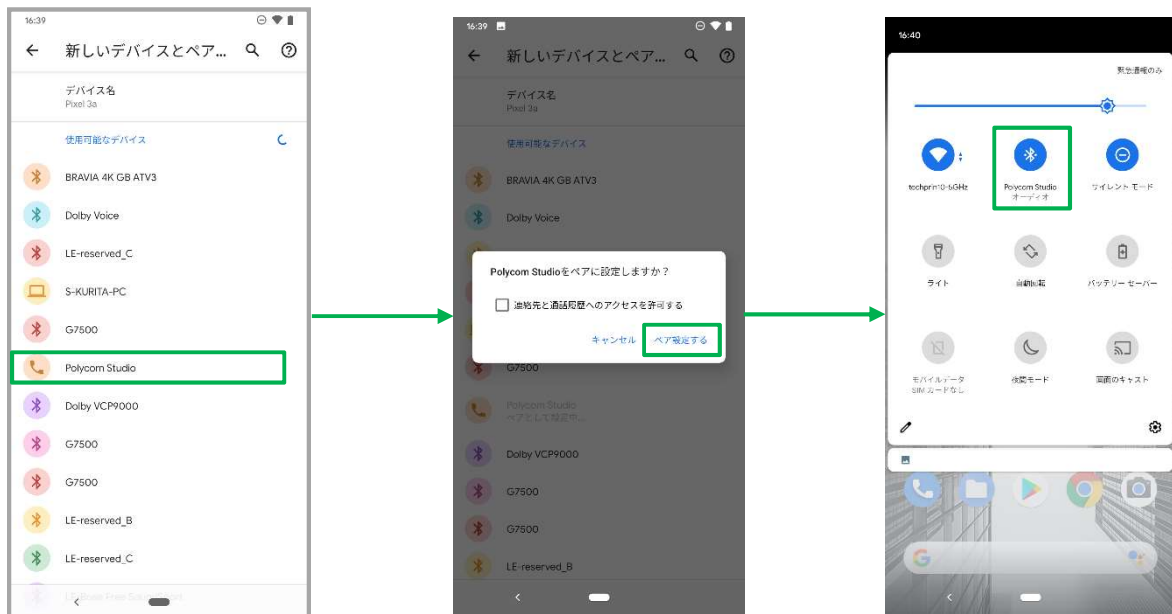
16:39

新しいデバイスとペア...

デバイス名
Pixel 3a

使用可能なデバイス

BRAVIA 4K GB ATV3

Dolby Voice

LE-reserved_C

S-KURITA-PC

G7500

Polycom Studio

Dolby VCP9000

G7500

G7500

LE-reserved_B

LE-reserved_C

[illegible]

16:39

新しいデバイスとペア...

デバイス名
Pixel 3a

使用可能なデバイス

BRAVIA 4K GB ATV3

Dolby Voice

Polycom Studioをペアに設定しますか？

連絡先と通話履歴へのアクセスを許可する

キャンセル

ペア設定する

G7500

Polycom Studio
ペアとして設定中...

Dolby VCP9000

G7500

G7500

LE-reserved_B

16:40

緊急通報のみ

techprint-5GHz

Polycom Studio
オーディオ

サイレント モード

ライト

自動回転

バッテリー セーバー

モバイルデータ
SIM カードなし

夜間モード

画面のキャスト